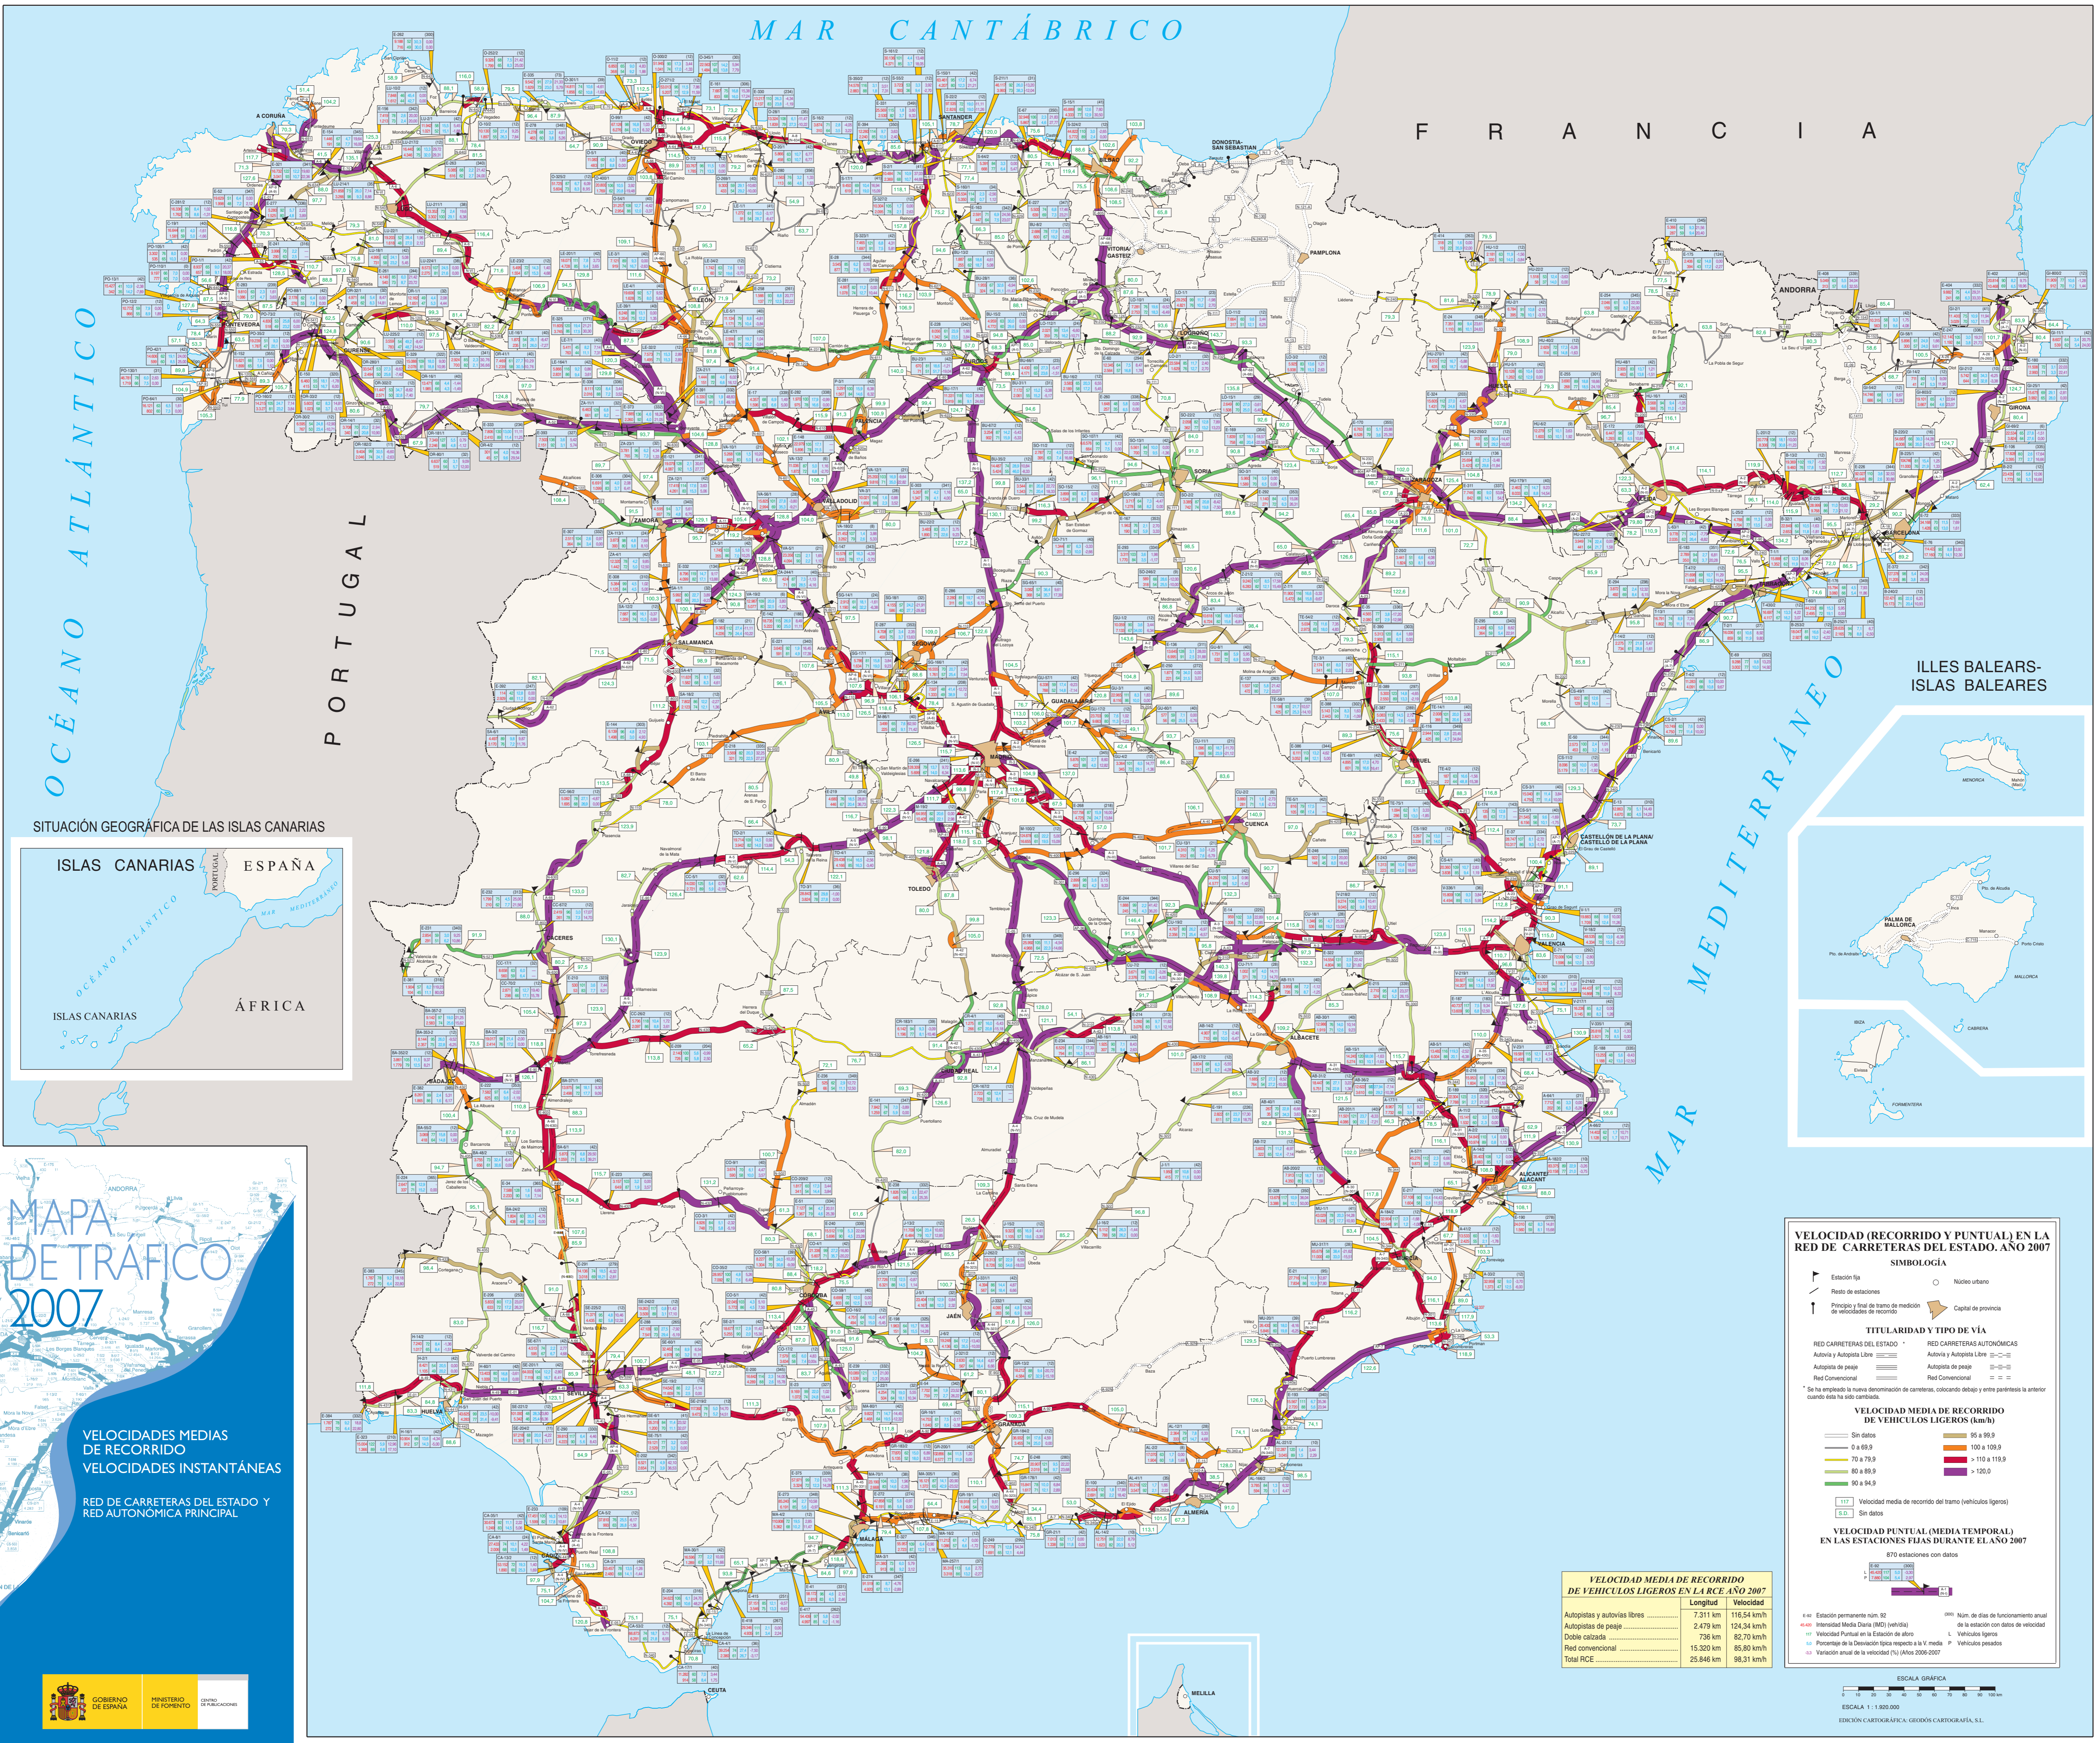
MAR CANTÁBRICO

FRANCIA

OCÉANO ATLÁNTICO

PORTUGAL

MAR MEDITERRÁNEO

ILLES BALEARS-
ISLAS BALEARES

ANDORRA

A CORUÑA
OVIEDO
SANTANDER
BILBAO
DONOSTIA-SAN SEBASTIAN
VITORIA-GASTEIZ
PAMPLONA
LOGROÑO
LEÓN
PONTEVEDRA
OURENSE
PALENCIA
BURGOS
HUESCA
GIRONA
LLEIDA
ZARAGOZA
SORIA
VALLADOLID
ZAMORA
SALAMANCA
SEGOVIA
ÁVILA
GUADALAJARA
MADRID
BARCELONA
TARRAGONA
TERUEL
CUENCA
CASTELLÓN DE LA PLANA/CASTELLÓ DE LA PLANA
VALENCIA
TOLEDO
CÁCERES
BADAJOZ
CIUDAD REAL
ALBACETE
ALICANTE/ALACANT
MURCIA
CÓRDOBA
JAÉN
SEVILLA
HUELVA
GRANADA
ALMERÍA
MÁLAGA
CÁDIZ
CEUTA
MELILLA

MENORCA
PALMA DE MALLORCA
MALLORCA
IBIZA
FORMENTERA
CABRERA

SITUACIÓN GEOGRÁFICA DE LAS ISLAS CANARIAS
ISLAS CANARIAS
ESPAÑA
PORTUGAL
OCÉANO ATLÁNTICO
MAR MEDITERRÁNEO
ISLAS CANARIAS
ÁFRICA

MAPA DE TRÁFICO 2007

VELOCIDADES MEDIAS DE RECORRIDO
VELOCIDADES INSTANTÁNEAS

RED DE CARRETERAS DEL ESTADO Y RED AUTONÓMICA PRINCIPAL

GOBIERNO DE ESPAÑA
MINISTERIO DE FOMENTO
CENTRO DE PUBLICACIONES

VELOCIDAD MEDIA DE RECORRIDO DE VEHICULOS LIGEROS EN LA RCE AÑO 2007

| | Longitud | Velocidad |
|---|---|---|
| Autopistas y autovías libres | 7.311 km | 116,54 km/h |
| Autopistas de peaje | 2.479 km | 124,34 km/h |
| Doble calzada | 736 km | 82,70 km/h |
| Red convencional | 15.320 km | 85,80 km/h |
| Total RCE | 25.846 km | 98,31 km/h |

VELOCIDAD (RECORRIDO Y PUNTUAL) EN LA RED DE CARRETERAS DEL ESTADO. AÑO 2007

SIMBOLOGÍA
Estación fija
Núcleo urbano
Resto de estaciones
Principio y final de tramo de medición de velocidades de recorrido
Capital de provincia

TITULARIDAD Y TIPO DE VÍA
RED CARRETERAS DEL ESTADO
RED CARRETERAS AUTONÓMICAS
Autovía y Autopista Libre
Autopista de peaje
Red Convencional
Autovía y Autopista Libre
Autopista de peaje
Red Convencional
* Se ha empleado la nueva denominación de carreteras, colocando debajo y entre paréntesis la anterior cuando ésta ha sido cambiada.

VELOCIDAD MEDIA DE RECORRIDO DE VEHÍCULOS LIGEROS (km/h)
Sin datos
0 a 69,9
70 a 79,9
80 a 89,9
90 a 94,9
95 a 99,9
100 a 109,9
> 110 a 119,9
> 120,0
Velocidad media de recorrido del tramo (vehículos ligeros)
Sin datos

VELOCIDAD PUNTUAL (MEDIA TEMPORAL) EN LAS ESTACIONES FIJAS DURANTE EL AÑO 2007
870 estaciones con datos

Estación permanente núm. 92
Intensidad Media Diaria (IMD) (veh/día)
Velocidad Puntual en la Estación de aforo
Porcentaje de la Desviación típica respecto a la V. media
Variación anual de la velocidad (%) (Años 2006-2007)
Núm. de días de funcionamiento anual de la estación con datos de velocidad
Vehículos ligeros
Vehículos pesados

ESCALA GRÁFICA
ESCALA 1 : 1.920.000

EDICIÓN CARTOGRÁFICA: GEODÓS CARTOGRAFÍA, S.L.